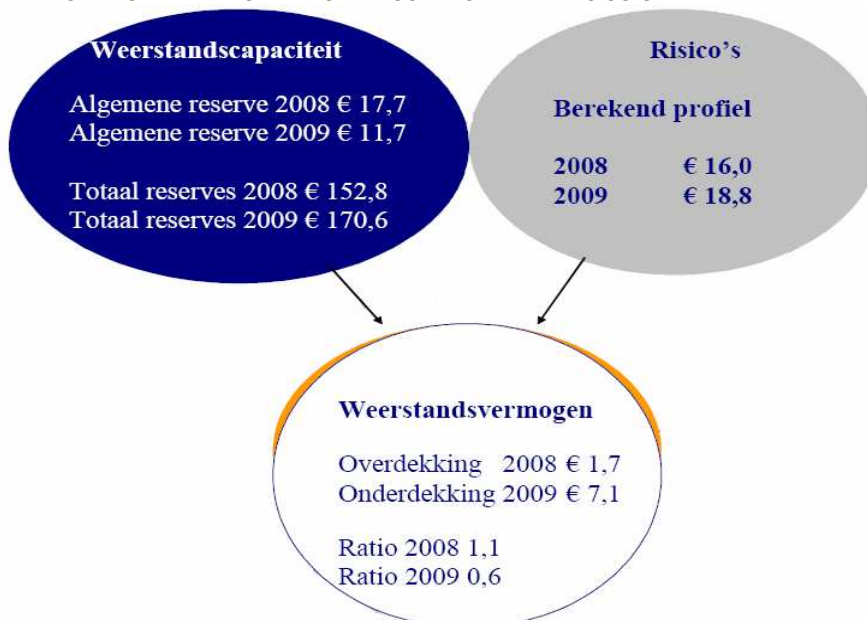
Weerstandscapaciteit

Algemene reserve 2008 € 17,7
Algemene reserve 2009 € 11,7

Totaal reserves 2008 € 152,8
Totaal reserves 2009 € 170,6

Risico's

Berekend profiel

2008 € 16,0
2009 € 18,8

Weerstandsvermogen

Overdekking 2008 € 1,7
Onderdekking 2009 € 7,1

Ratio 2008 1,1
Ratio 2009 0,6